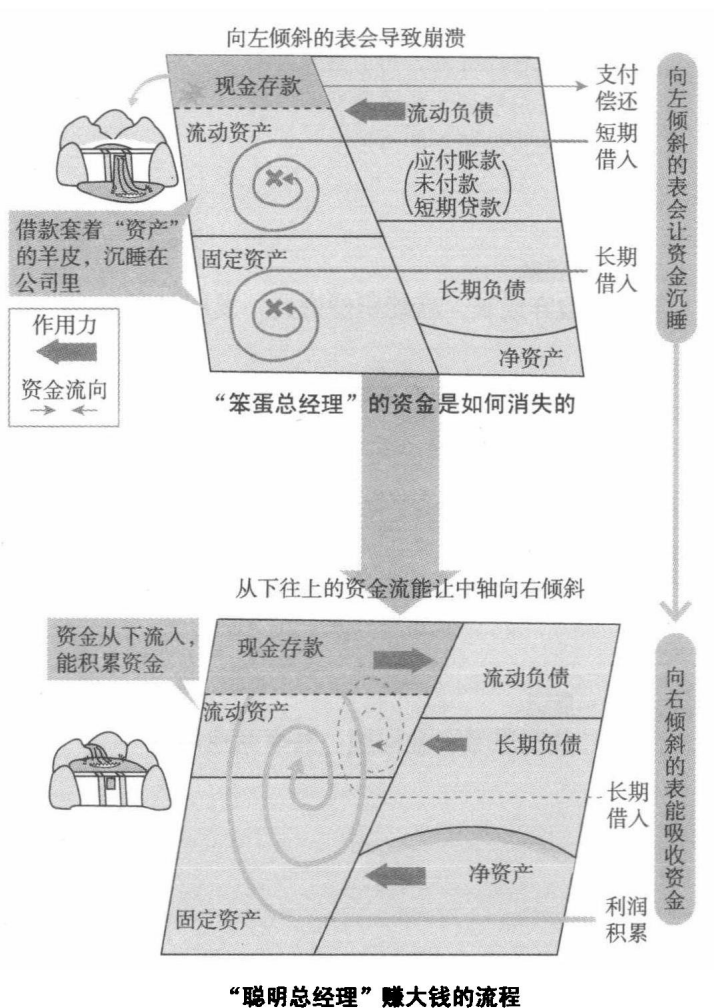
向左倾斜的表会导致崩溃

现金存款

流动负债

支付偿还

流动资产

短期借入

应付账款
未付款
短期贷款

借款套着“资产”的羊皮，沉睡在公司里

固定资产

长期借入

长期负债

净资产

作用力

资金流向

向左倾斜的表会让资金沉睡

“笨蛋总经理”的资金是如何消失的

从下往上的资金流能让中轴向右倾斜

资金从下流入，能积累资金

现金存款

流动负债

流动资产

长期负债

长期借入

净资产

固定资产

利润积累

向右倾斜的表能吸收资金

“聪明总经理”赚大钱的流程